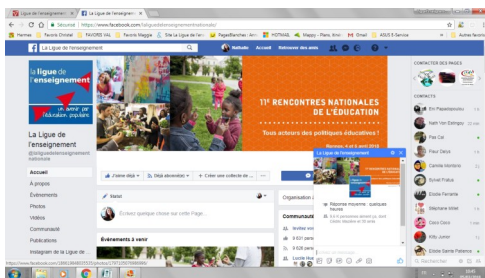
La Ligue de l'enseignement | La Ligue de l'enseignem

Sécurisé | https://www.facebook.com/laliguedelenseignementnationale/

Hermes | Facebook | Favoris Chimel | FAVORIS VAL | Favoris Maggie | Site La Ligue de l'en | Page d'Accueil | HOTMAIL | Mappy | ASUS E-Service | Autres favoris

La Ligue de l'enseignement

Nathalie | Accueil | Retrouver des amis

la ligue de l'enseignement

un avenir par l'éducation populaire

La Ligue de l'enseignement
@laliguedelenseignementnationale

Accueil
À propos
Événements
Photos
Vidéos
Communauté
Publications
Instagram de la Ligue de

11e RENCONTRES NATIONALES DE L'ÉDUCATION
Tous acteurs des politiques éducatives !
Rennes, 4 et 5 avril 2018

J'aime déjà | Déjà abonné(e) | Créer une collecte de ...

Statut

Écrivez quelque chose sur cette Page...

Événements à venir

Organisation

Communauté
Inviter vos
8 631 pers
8 628 pers
Lucile Hu

La Ligue de l'enseignement
Réponse moyenne : quelques heures

CONTACTER DES PAGES

CONTACTS
Em Papadopoulos
Nelli Von Eelingo
Pat Cat
Fleur Denys
Camille Montoria
Sylvain Fraïsse
Elodie Ferrante
Stéphane Millet
Coco Coco
Kitty Jumin
Elodie Sainte Fabienne

Rechercher

https://www.facebook.com/